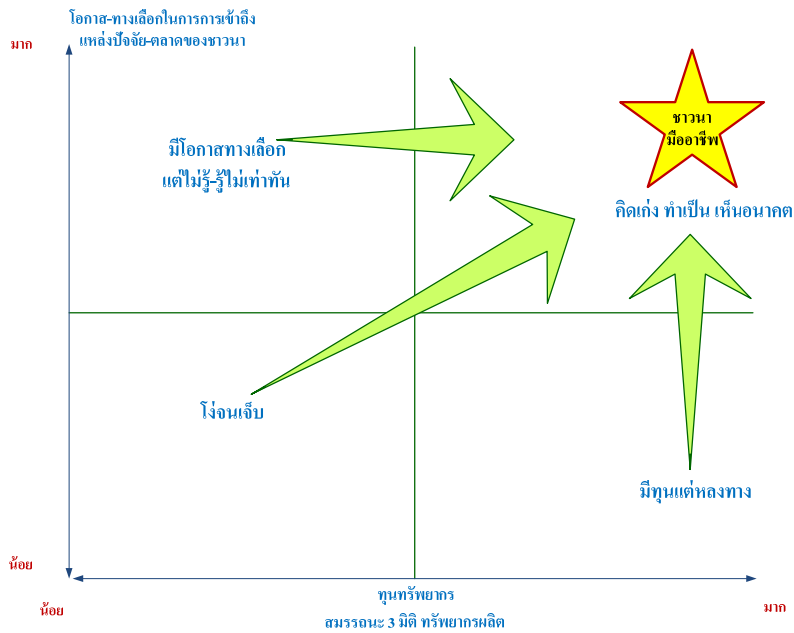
โอกาส-ทางเลือกในการการเข้าถึง แหล่งปัจจัย-ตลาดของชาวนา

มาก

มีโอกาสทางเลือก แต่ไม่รู้-รู้ไม่เท่าทัน

ชาวนา มืออาชีพ

คิดเก่ง ทำเป็น เห็นอนาคต

โง่จนเจ็บ

มีทุนแต่หลงทาง

น้อย

น้อย

ทุนทรัพยากร สมรรถนะ 3 มิติ ทรัพยากรผลิต

มาก